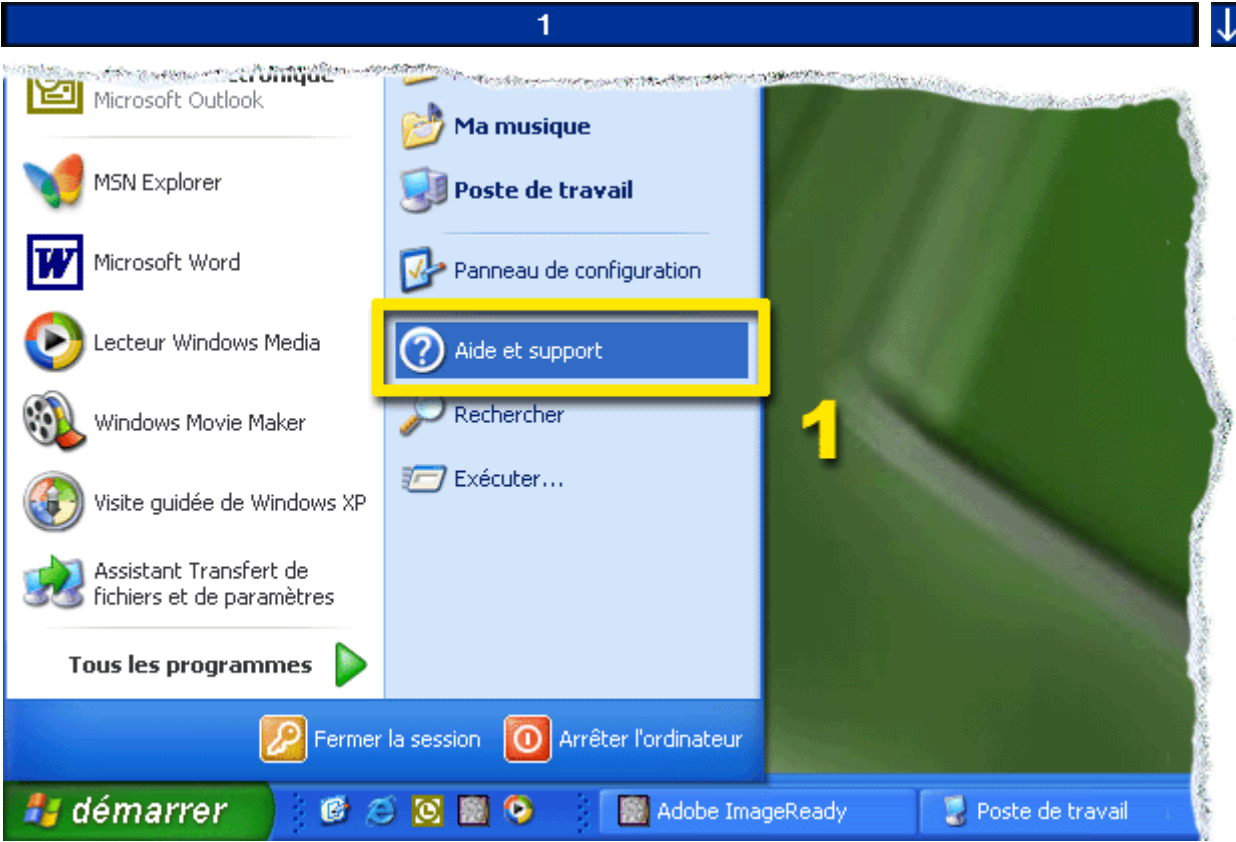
1

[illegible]tronique
Microsoft Outlook

MSN Explorer

Microsoft Word

Lecteur Windows Media

Windows Movie Maker

Visite guidée de Windows XP

Assistant Transfert de fichiers et de paramètres

Tous les programmes

Ma musique

Poste de travail

Panneau de configuration

Aide et support

Rechercher

Exécuter...

1

Fermer la session

Arrêter l'ordinateur

démarrer

Adobe ImageReady

Poste de travail